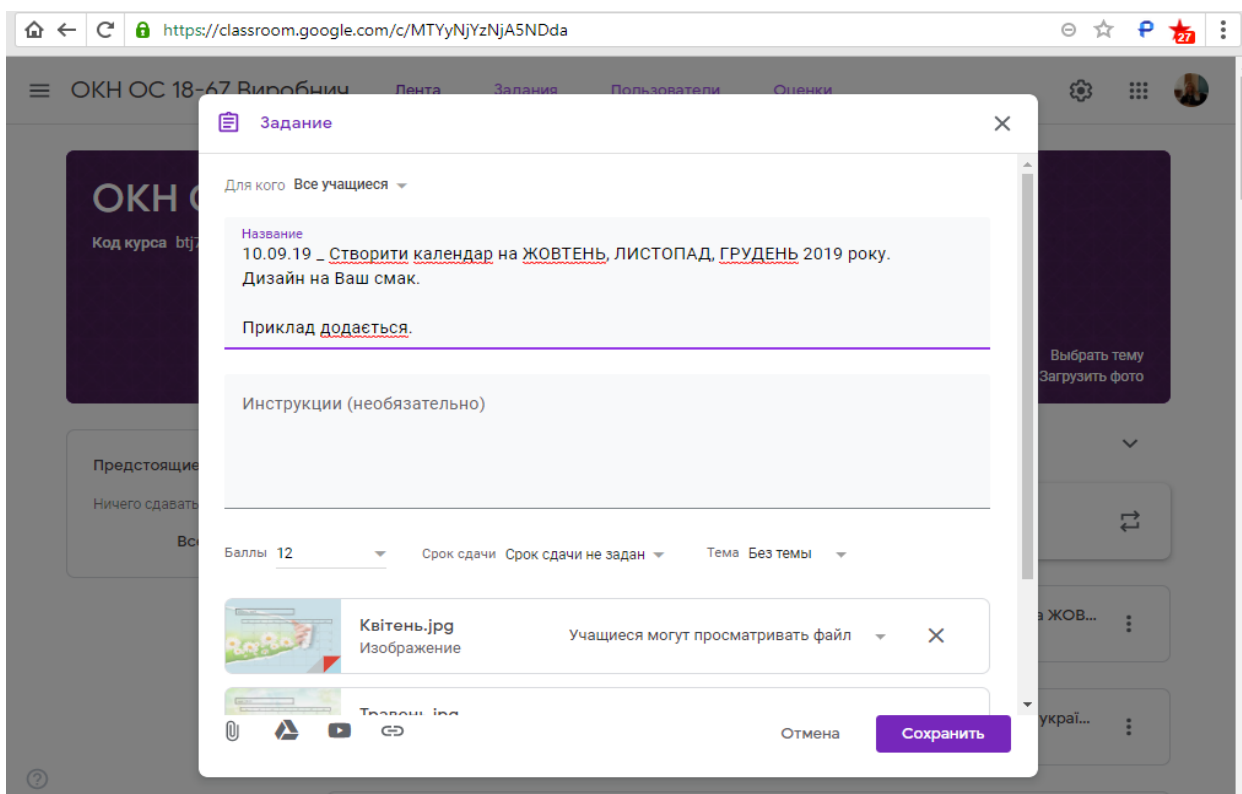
https://classroom.google.com/c/MTYyNjYzNjA5NDda

27

ОКН ОС 18-67 Виробнич

Лента Задания Пользователи Оценки

ОКН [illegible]

Код курса btj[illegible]

Выбрать тему
Загрузить фото

Предстоящие

Ничего сдавать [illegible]

Все

а ЖОВ...

україї...

Задание

Для кого Все учащиеся

Название
10.09.19 _ Створити календар на ЖОВТЕНЬ, ЛИСТОПАД, ГРУДЕНЬ 2019 року.
Дизайн на Ваш смак.

Приклад додається.

Инструкции (необязательно)

Баллы 12

Срок сдачи Срок сдачи не задан

Тема Без темы

Квітень.jpg
Изображение

Учащиеся могут просматривать файл

Травень.jpg

Отмена

Сохранить